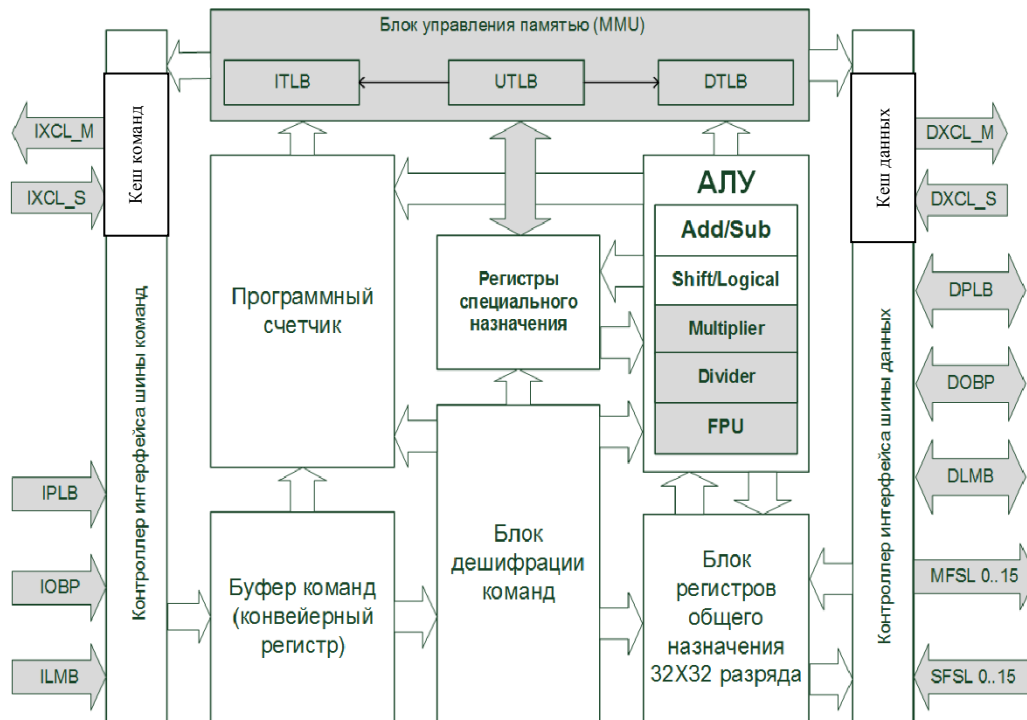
Блок управления памятью (MMU)

ITLB

UTLB

DTLB

IXCL_M

IXCL_S

Кеш команд

Контроллер интерфейса шины команд

Программный счетчик

Регистры специального назначения

АЛУ

Add/Sub

Shift/Logical

Multiplier

Divider

FPU

Кеш данных

Контроллер интерфейса шины данных

DXCL_M

DXCL_S

DPLB

DOBP

DLMB

IPLB

IOBP

ILMB

Буфер команд (конвейерный регистр)

Блок дешифрации команд

Блок регистров общего назначения 32Х32 разряда

MFSL 0..15

SFSL 0..15